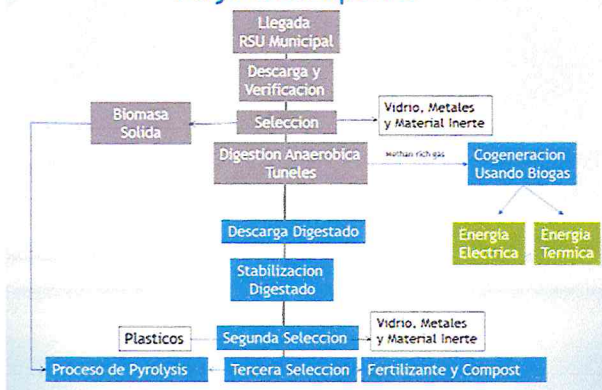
Llegada RSU Municipal

Descarga y Verificacion

Biomasa Solida

Seleccion

Vidrio, Metales y Material Inerte

Digestion Anaerobica Tuneles

Methan rich gas

Cogeneracion Usando Biogas

Energia Electrica

Energia Termica

Descarga Digestado

Stabilizacion Digestado

Plasticos

Segunda Seleccion

Vidrio, Metales y Material Inerte

Proceso de Pyrolysis

Tercera Seleccion

Fertilizante y Compost